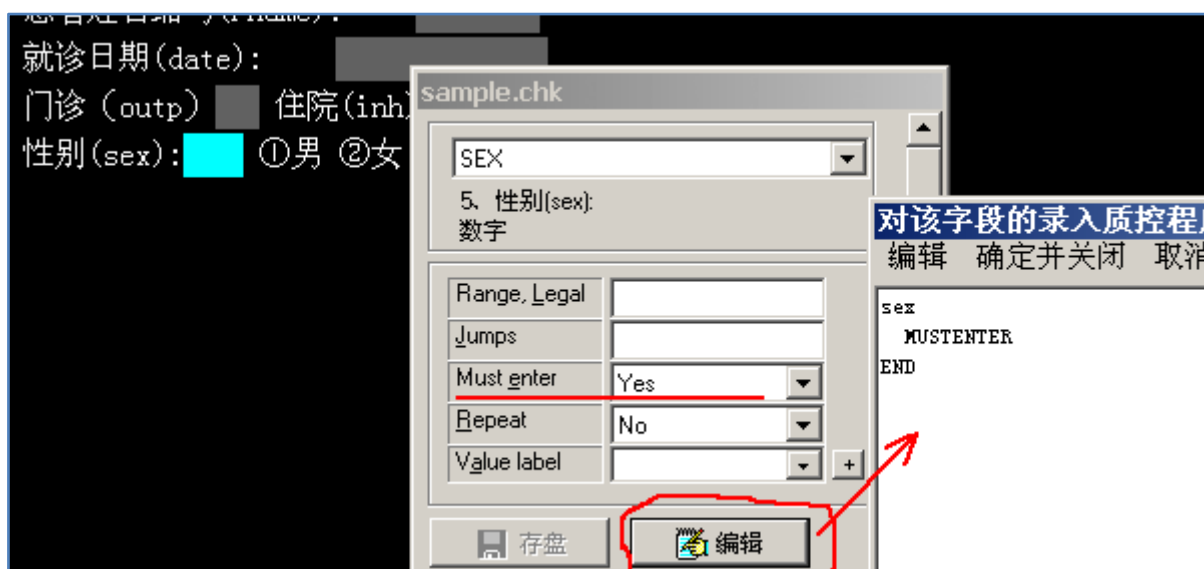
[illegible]
就诊日期(date):
门诊（outp） 住院(inh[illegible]
性别(sex): ①男 ②女

sample.chk

SEX
5、性别(sex):
数字

Range, Legal
Jumps
Must enter Yes
Repeat No
Value label +

存盘 编辑

对该字段的录入质控程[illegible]
编辑 确定并关闭 取消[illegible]

sex
MUSTENTER
END